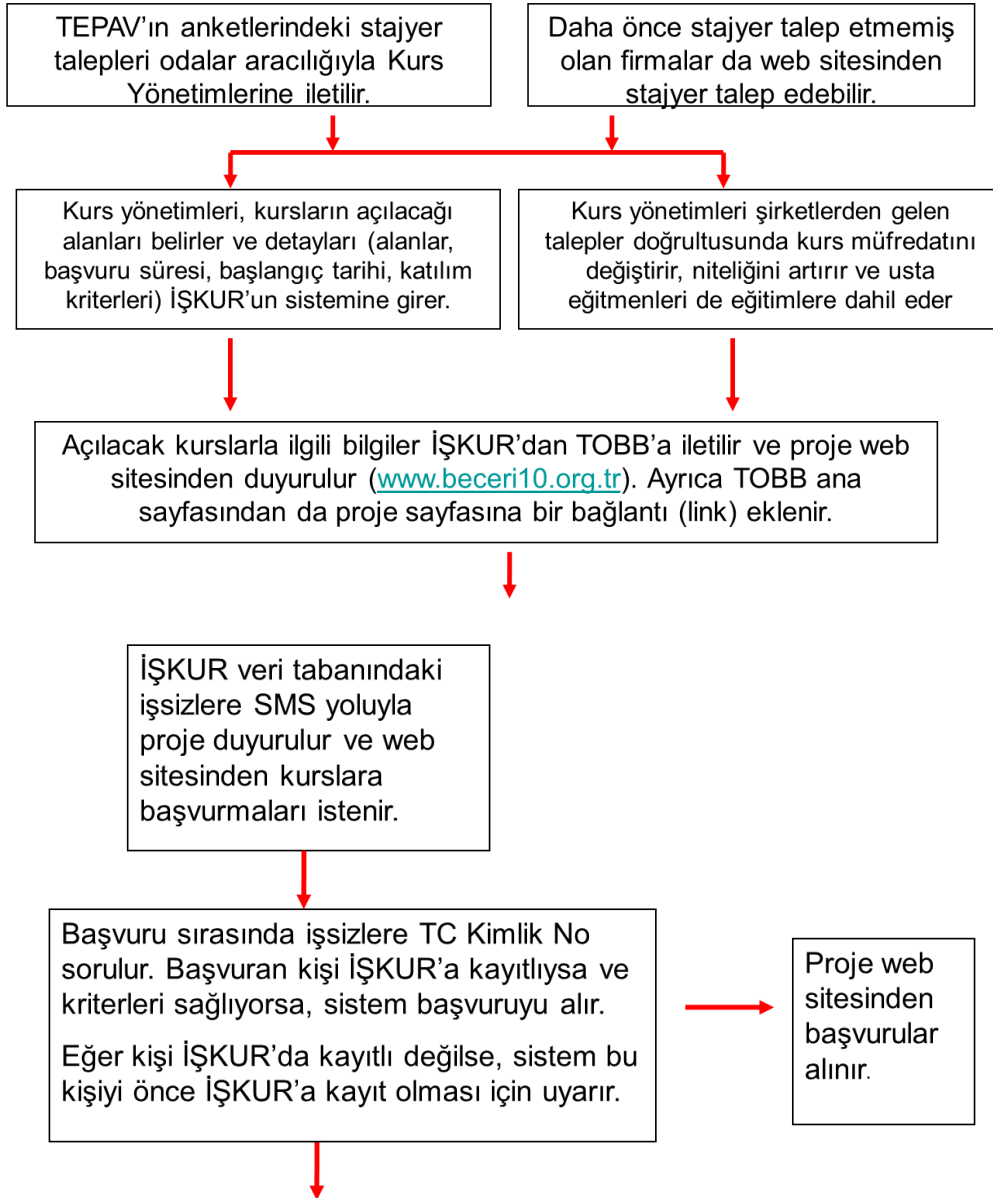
TEPAV'ın anketlerindeki stajyer talepleri odalar aracılığıyla Kurs Yönetimlerine iletilir.

Daha önce stajyer talep etmemiş olan firmalar da web sitesinden stajyer talep edebilir.

Kurs yönetimleri, kursların açılacağı alanları belirler ve detayları (alanlar, başvuru süresi, başlangıç tarihi, katılım kriterleri) İŞKUR'un sistemine girer.

Kurs yönetimleri şirketlerden gelen talepler doğrultusunda kurs müfredatını değiştirir, niteliğini artırır ve usta eğitmenleri de eğitimlere dahil eder

Açılacak kurslarla ilgili bilgiler İŞKUR'dan TOBB'a iletilir ve proje web sitesinden duyurulur (www.beceri10.org.tr). Ayrıca TOBB ana sayfasından da proje sayfasına bir bağlantı (link) eklenir.

İŞKUR veri tabanındaki işsizlere SMS yoluyla proje duyurulur ve web sitesinden kurslara başvurmaları istenir.

Başvuru sırasında işsizlere TC Kimlik No sorulur. Başvuran kişi İŞKUR'a kayıtlıysa ve kriterleri sağlıyorsa, sistem başvuruyu alır.

Eğer kişi İŞKUR'da kayıtlı değilse, sistem bu kişiyi önce İŞKUR'a kayıt olması için uyarır.

Proje web sitesinden başvurular alınır.